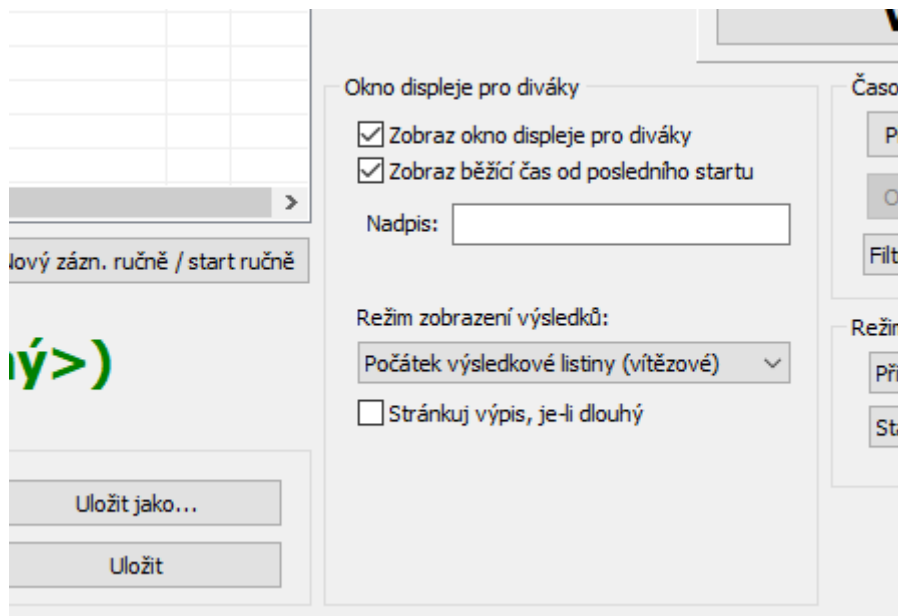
Nový zázn. ručně / start ručně

ný>)

Uložit jako...

Uložit

Okno displeje pro diváky

Zobraz okno displeje pro diváky

Zobraz běžící čas od posledního startu

Nadpis:

Režim zobrazení výsledků:

Počátek výsledkové listiny (vítězové)

Stránkuj výpis, je-li dlouhý

Časo

P

O

Filt

Reži

Př

St